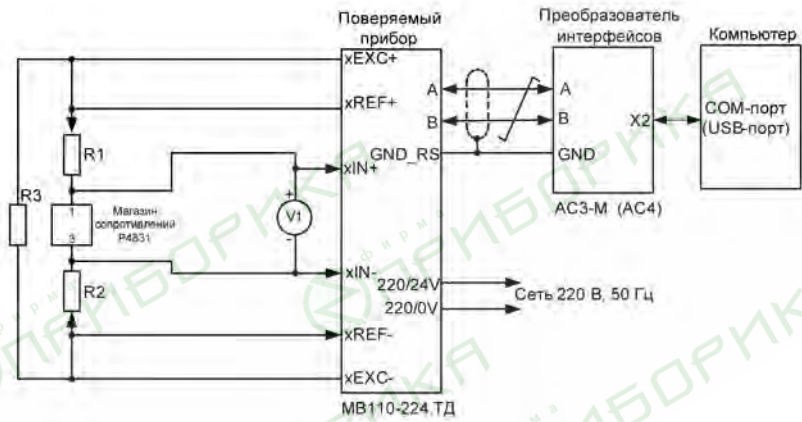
Поверяемый прибор

Преобразователь интерфейсов

Компьютер

xEXC+

xREF+

A

A

B

B

X2

COM-порт (USB-порт)

GND_RS

GND

R1

xIN+

+

V1

-

Магазин сопротивлений Р4831

1

3

R3

АС3-М (АС4)

xIN-

220/24V

Сеть 220 В, 50 Гц

R2

220/0V

xREF-

xEXC-

МВ110-224.ТД